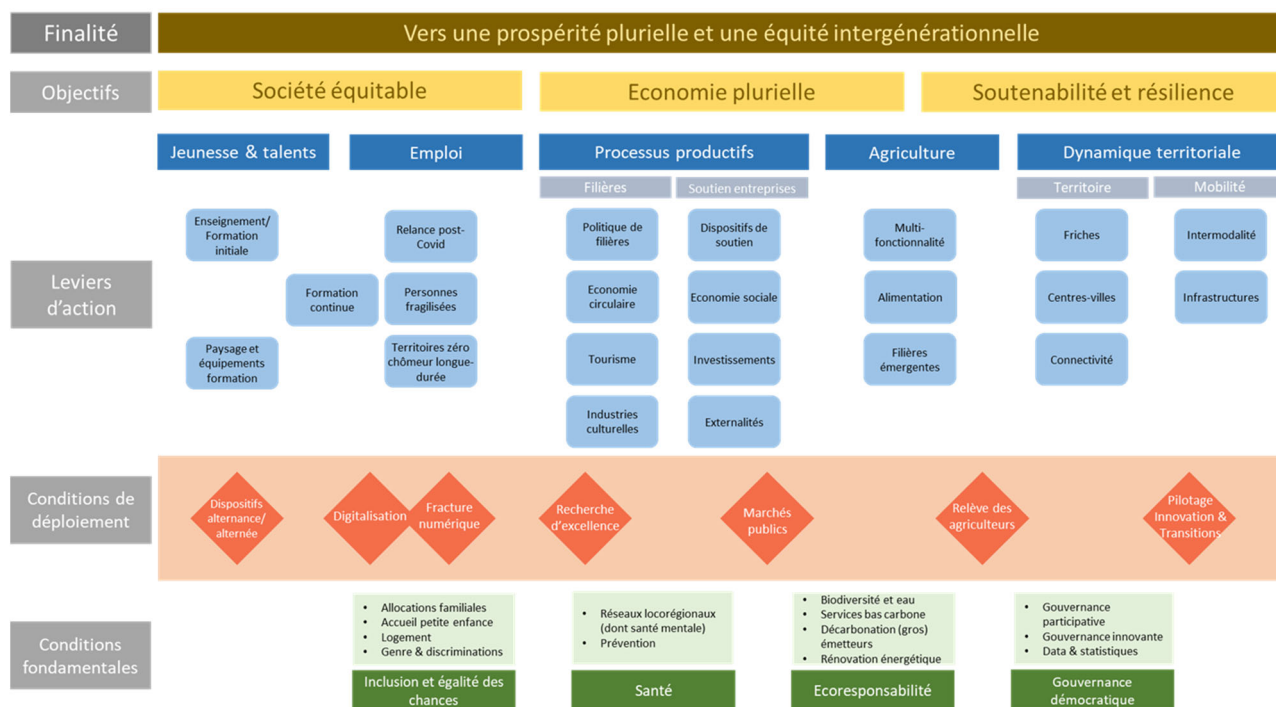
Finalité

Vers une prospérité plurielle et une équité intergénérationnelle

Objectifs

Société équitable

Economie plurielle

Soutenabilité et résilience

Jeunesse & talents

Emploi

Processus productifs

Agriculture

Dynamique territoriale

Filières

Soutien entreprises

Territoire

Mobilité

Leviers d'action

Enseignement/ Formation initiale

Formation continue

Paysage et équipements formation

Relance post-Covid

Personnes fragilisées

Territoires zéro chômeur longue-durée

Politique de filières

Economie circulaire

Tourisme

Industries culturelles

Dispositifs de soutien

Economie sociale

Investissements

Externalités

Multi-fonctionnalité

Alimentation

Filières émergentes

Friches

Centres-villes

Connectivité

Intermodalité

Infrastructures

Conditions de déploiement

Dispositifs alternance/ alterné

Digitalisation

Fracture numérique

Recherche d'excellence

Marchés publics

Relève des agriculteurs

Pilotage Innovation & Transitions

Conditions fondamentales

- Allocations familiales
- Accueil petite enfance
- Logement
- Genre & discriminations

Inclusion et égalité des chances

- Réseaux locorégionaux (dont santé mentale)
- Prévention

Santé

- Biodiversité et eau
- Services bas carbone
- Décarbonation (gros) émetteurs
- Rénovation énergétique

Ecoresponsabilité

- Gouvernance participative
- Gouvernance innovante
- Data & statistiques

Gouvernance démocratique